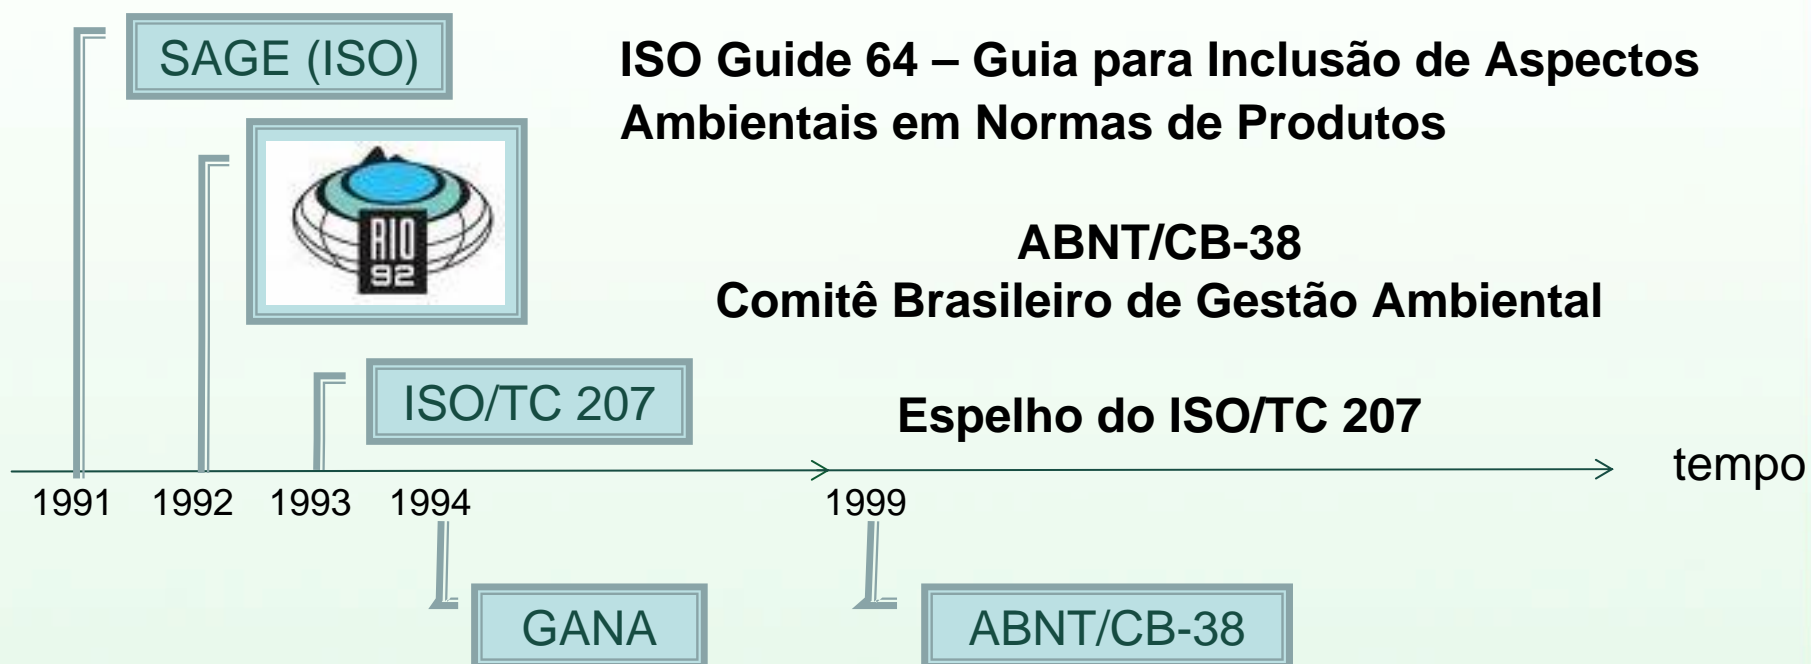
SAGE (ISO)

ISO Guide 64 – Guia para Inclusão de Aspectos Ambientais em Normas de Produtos

RIO 92

ABNT/CB-38
Comitê Brasileiro de Gestão Ambiental

ISO/TC 207

Espelho do ISO/TC 207

tempo

1991 1992 1993 1994 1999

GANA

ABNT/CB-38